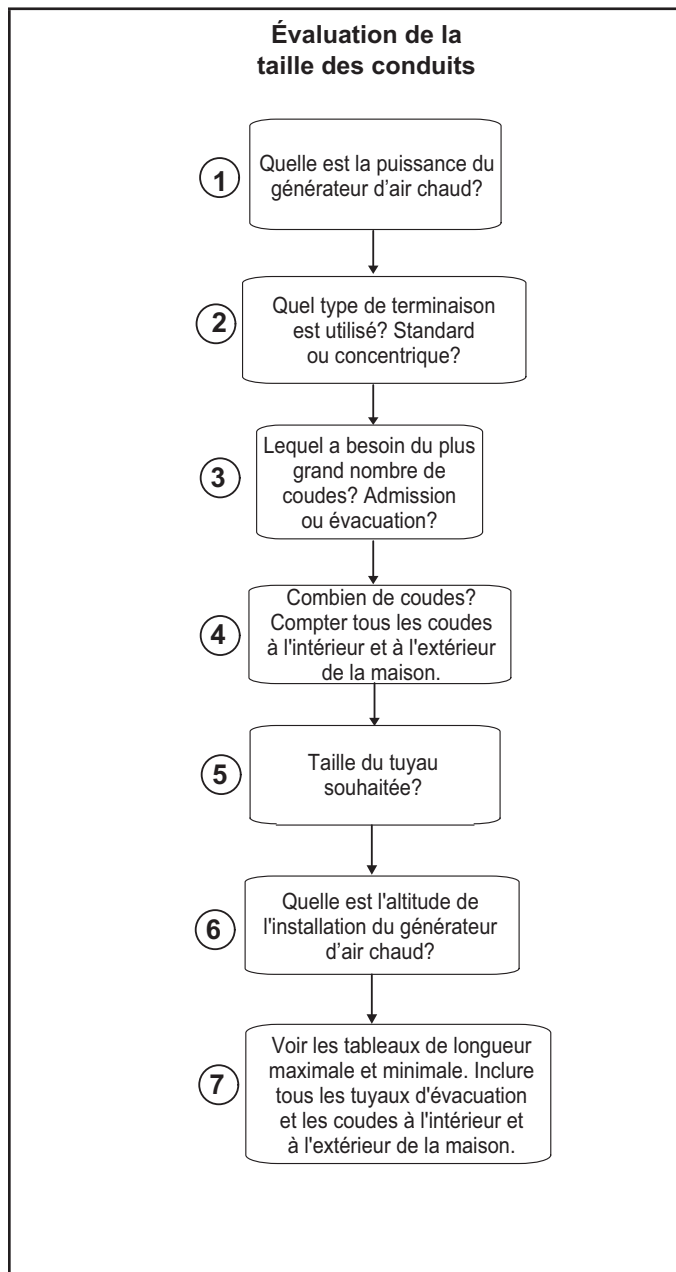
Évaluation de la taille des conduits

1
Quelle est la puissance du générateur d'air chaud?

2
Quel type de terminaison est utilisé? Standard ou concentrique?

3
Lequel a besoin du plus grand nombre de coudes? Admission ou évacuation?

4
Combien de coudes? Compter tous les coudes à l'intérieur et à l'extérieur de la maison.

5
Taille du tuyau souhaitée?

6
Quelle est l'altitude de l'installation du générateur d'air chaud?

7
Voir les tableaux de longueur maximale et minimale. Inclure tous les tuyaux d'évacuation et les coudes à l'intérieur et à l'extérieur de la maison.